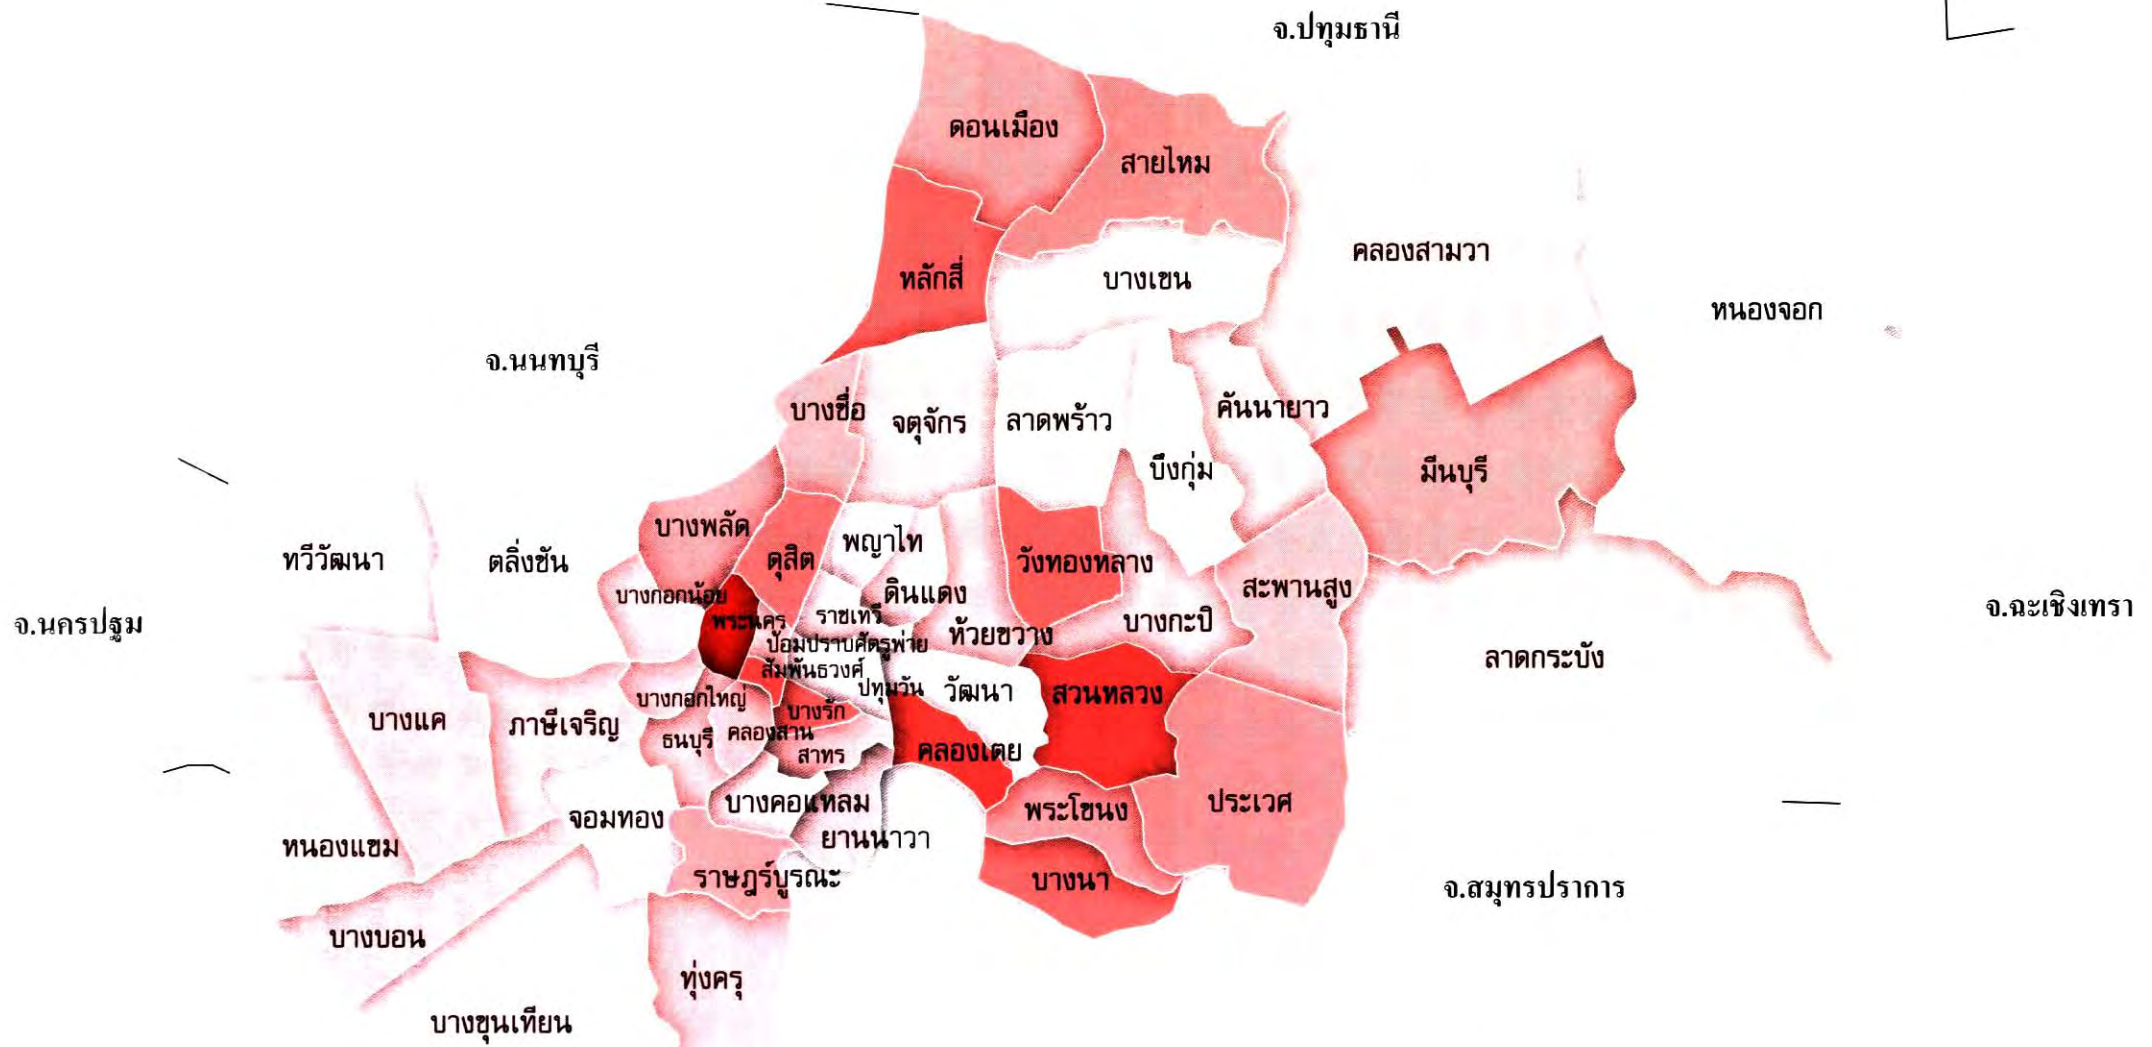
จ.ปทุมธานี

ดอนเมือง
สายไหม
หลักสี่
บางเขน
คลองสามวา
หนองจอก
จ.นนทบุรี
บางซื่อ
จตุจักร
ลาดพร้าว
คันนายาว
บึงกุ่ม
มีนบุรี
ทวีวัฒนา
ตลิ่งชัน
บางพลัด
ดุสิต
พญาไท
วังทองหลาง
สะพานสูง
บางกอกน้อย
ดินแดง
จ.ฉะเชิงเทรา
จ.นครปฐม
พระนคร
ราชเทวี
ห้วยขวาง
บางกะปิ
ป้อมปราบศัตรูพ่าย
สัมพันธวงศ์
ลาดกระบัง
ปทุมวัน
วัฒนา
สวนหลวง
บางแค
ภาษีเจริญ
บางกอกใหญ่
บางรัก
ธนบุรี
คลองสาน
สาทร
คลองเตย
บางคอแหลม
พระโขนง
ประเวศ
จอมทอง
ยานนาวา
หนองแขม
ราษฎร์บูรณะ
บางนา
จ.สมุทรปราการ
บางบอน
ทุ่งครุ
บางขุนเทียน